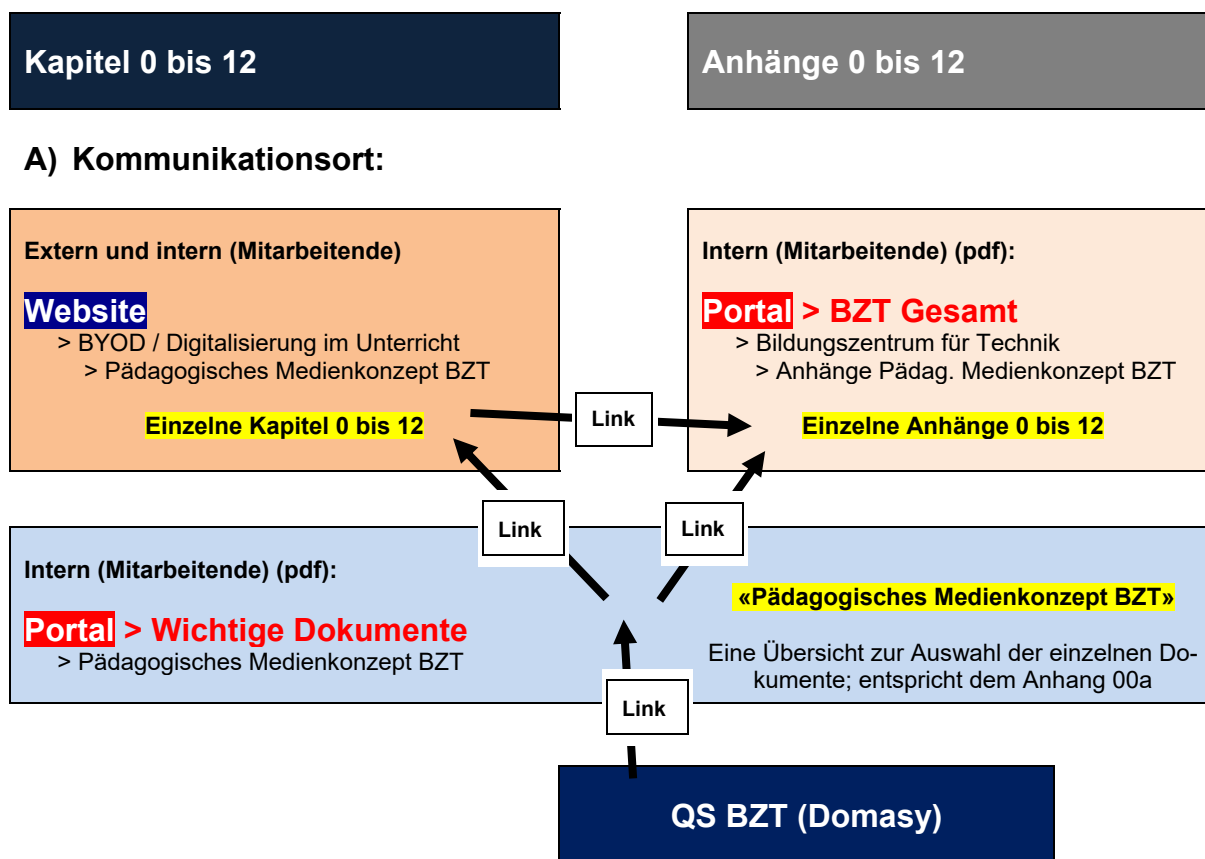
Kapitel 0 bis 12

Anhänge 0 bis 12

A) Kommunikationsort:

Extern und intern (Mitarbeitende)

Website
> BYOD / Digitalisierung im Unterricht
> Pädagogisches Medienkonzept BZT

Einzelne Kapitel 0 bis 12

Link

Intern (Mitarbeitende) (pdf):

Portal > BZT Gesamt
> Bildungszentrum für Technik
> Anhänge Pädag. Medienkonzept BZT

Einzelne Anhänge 0 bis 12

Link

Link

Intern (Mitarbeitende) (pdf):

Portal > Wichtige Dokumente
> Pädagogisches Medienkonzept BZT

«Pädagogisches Medienkonzept BZT»

Eine Übersicht zur Auswahl der einzelnen Dokumente; entspricht dem Anhang 00a

Link

QS BZT (Domasy)